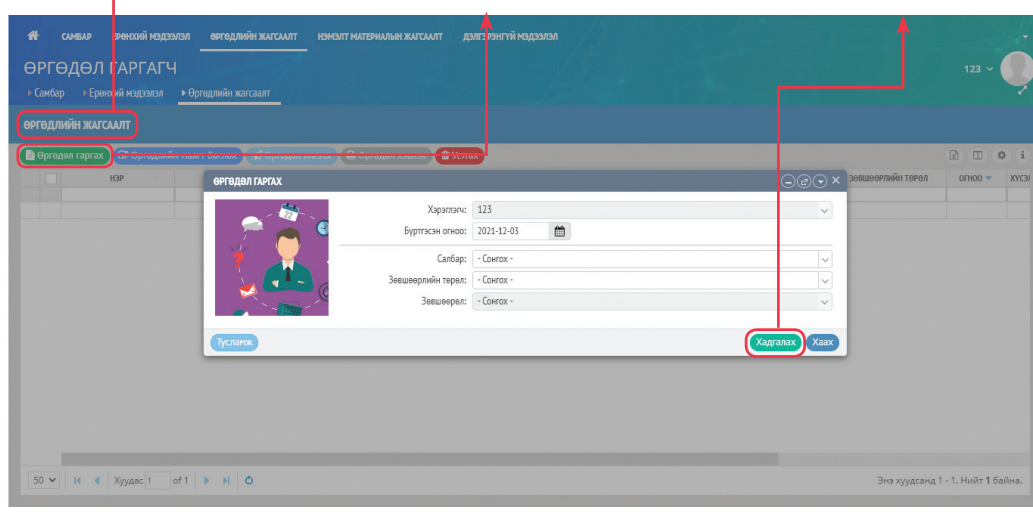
САМБАР ЕРӨНХИЙ МЭДЭЭЛЭЛ ӨРГӨДЛИЙН ЖАГСААЛТ НЭМЭЛТ МАТЕРИАЛЫН ЖАГСААЛТ ДЭЛГЭРЭНГҮЙ МЭДЭЭЛЭЛ

ӨРГӨДӨЛ ГАРГАГЧ

Самбар Ерөнхий мэдээлэл Өргөдлийн жагсаалт

123

ӨРГӨДЛИЙН ЖАГСААЛТ

Өргөдөл гаргах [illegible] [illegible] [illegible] Устгах

НЭР

ЗӨВШӨӨРЛИЙН ТӨРӨЛ ОГНОО ХҮСЭ

ӨРГӨДӨЛ ГАРГАХ

Хэрэглэгч: 123

Бүртгэсэн огноо: 2021-12-03

Салбар: - Сонгох -

Зөвшөөрлийн төрөл: - Сонгох -

Зөвшөөрөл: - Сонгох -

Тусламж

Хадгалах Хаах

50 Хуудас 1 of 1

Энэ хуудсанд 1 - 1. Нийт 1 байна.